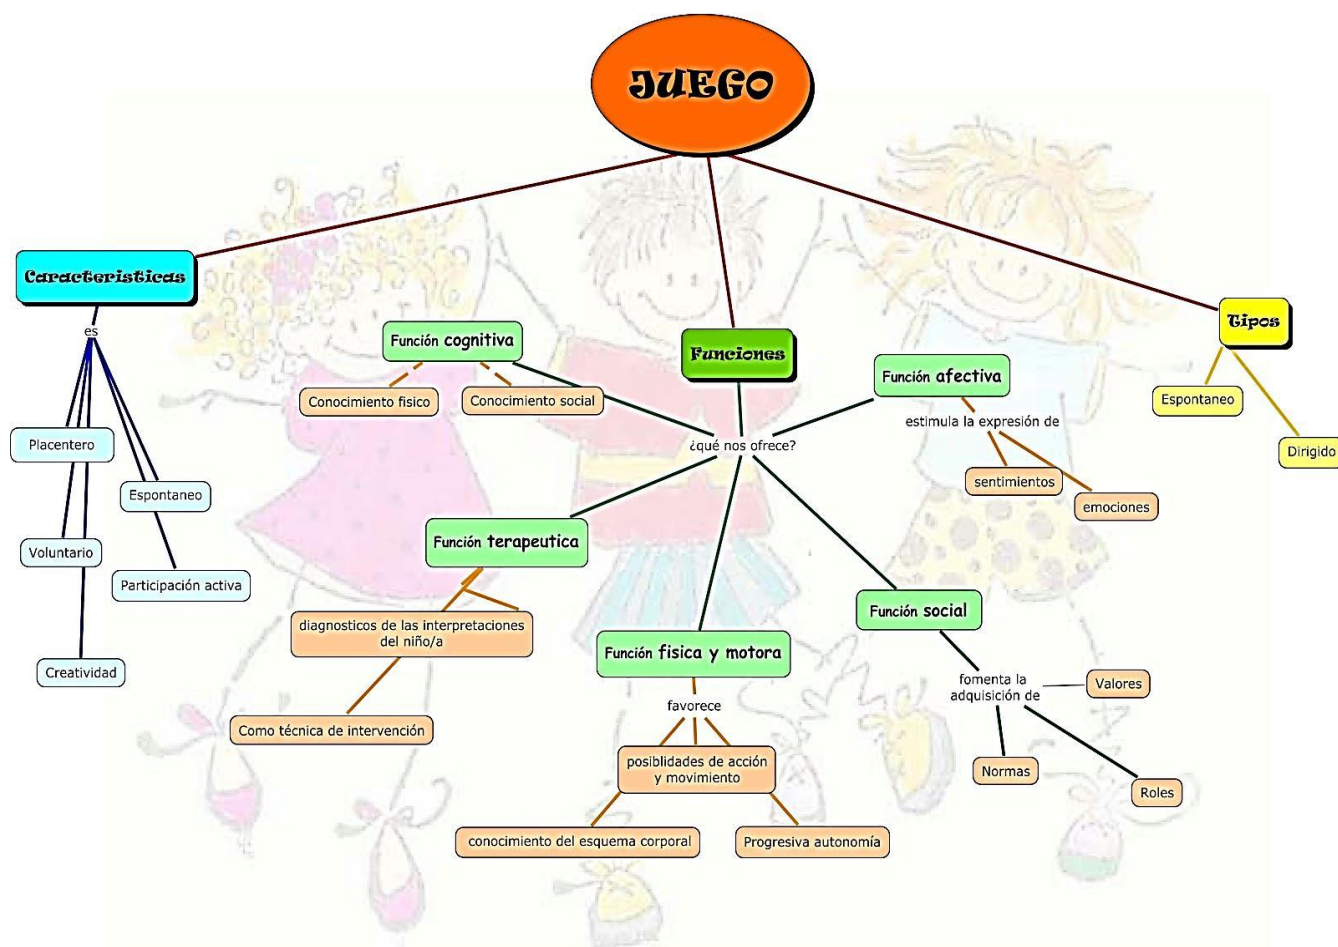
JUEGO

Caracteristicas

es

Placentero

Espontaneo

Voluntario

Participación activa

Creatividad

Funciones

Función cognitiva

Conocimiento fisico

Conocimiento social

¿qué nos ofrece?

Función afectiva

estimula la expresión de

sentimientos

emociones

Función terapeutica

diagnosticos de las interpretaciones del niño/a

Como técnica de intervención

Función fisica y motora

favorece

posibilidades de acción y movimiento

conocimiento del esquema corporal

Progresiva autonomía

Función social

fomenta la adquisición de

Valores

Normas

Roles

Tipos

Espontaneo

Dirigido